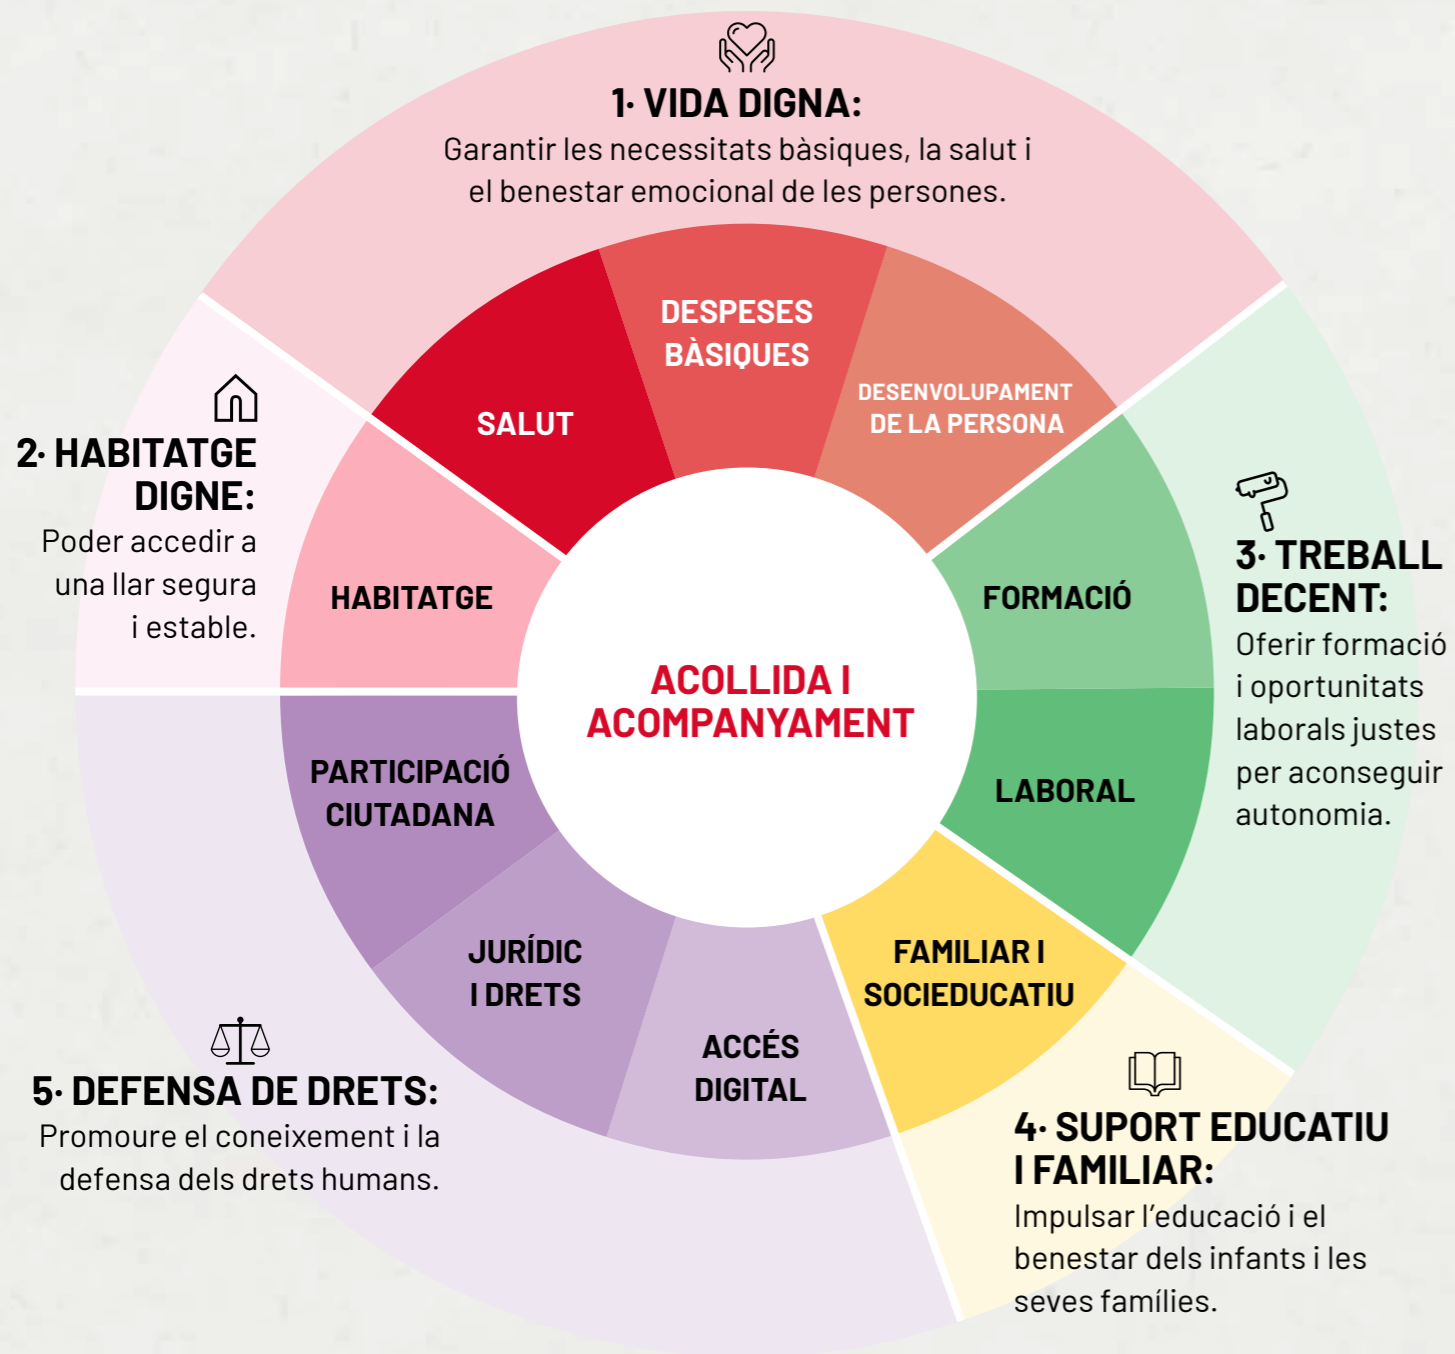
1· VIDA DIGNA:
Garantir les necessitats bàsiques, la salut i el benestar emocional de les persones.

DESPESES BÀSIQUES

SALUT

DESENVOLUPAMENT DE LA PERSONA

2· HABITATGE DIGNE:
Poder accedir a una llar segura i estable.

HABITATGE

ACOLLIDA I ACOMPANYAMENT

FORMACIÓ

LABORAL

3· TREBALL DECENT:
Oferir formació i oportunitats laborals justes per aconseguir autonomia.

PARTICIPACIÓ CIUTADANA

JURÍDIC I DRETS

ACCÉS DIGITAL

FAMILIAR I SOCIEDUCATIU

5· DEFENSA DE DRETS:
Promoure el coneixement i la defensa dels drets humans.

4· SUPORT EDUCATIU I FAMILIAR:
Impulsar l'educació i el benestar dels infants i les seves famílies.